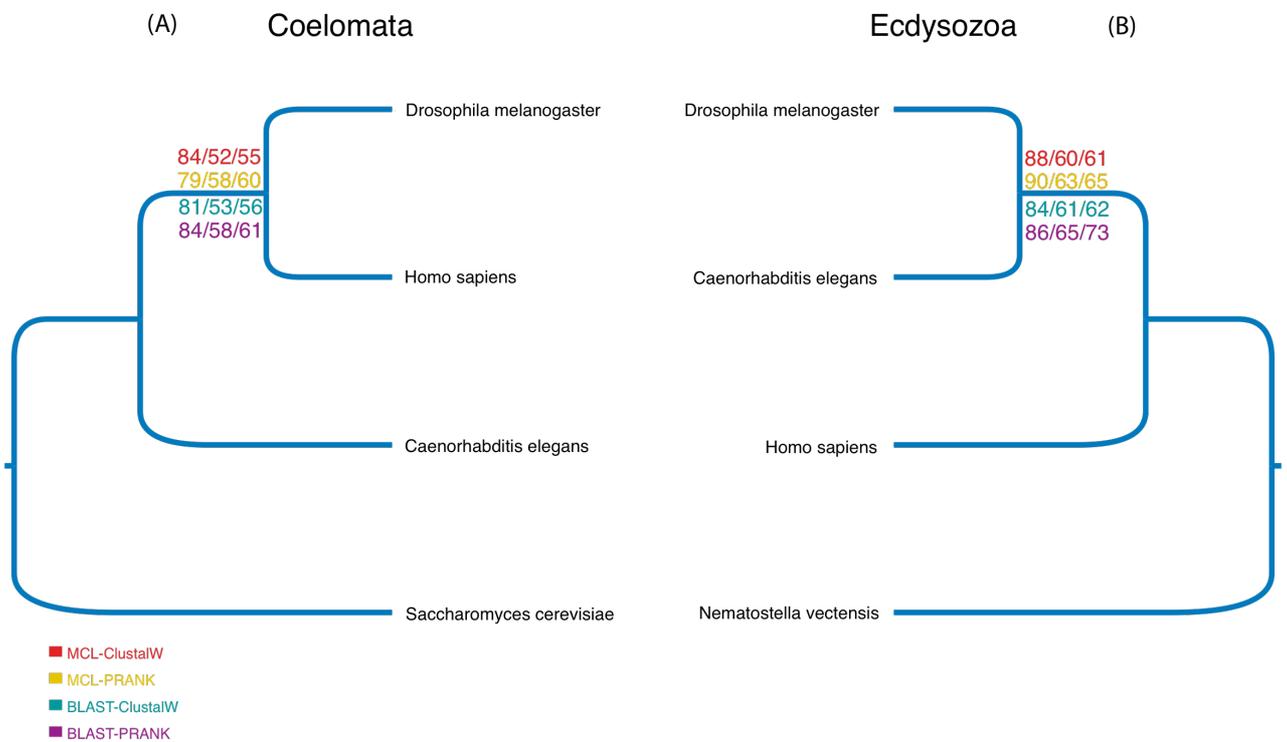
(A) Coelomata

84/52/55
79/58/60
81/53/56
84/58/61

Drosophila melanogaster

Homo sapiens

Caenorhabditis elegans

Saccharomyces cerevisiae

MCL-ClustalW
MCL-PRANK
BLAST-ClustalW
BLAST-PRANK

Ecdysozoa (B)

Drosophila melanogaster

88/60/61
90/63/65
84/61/62
86/65/73

Caenorhabditis elegans

Homo sapiens

Nematostella vectensis